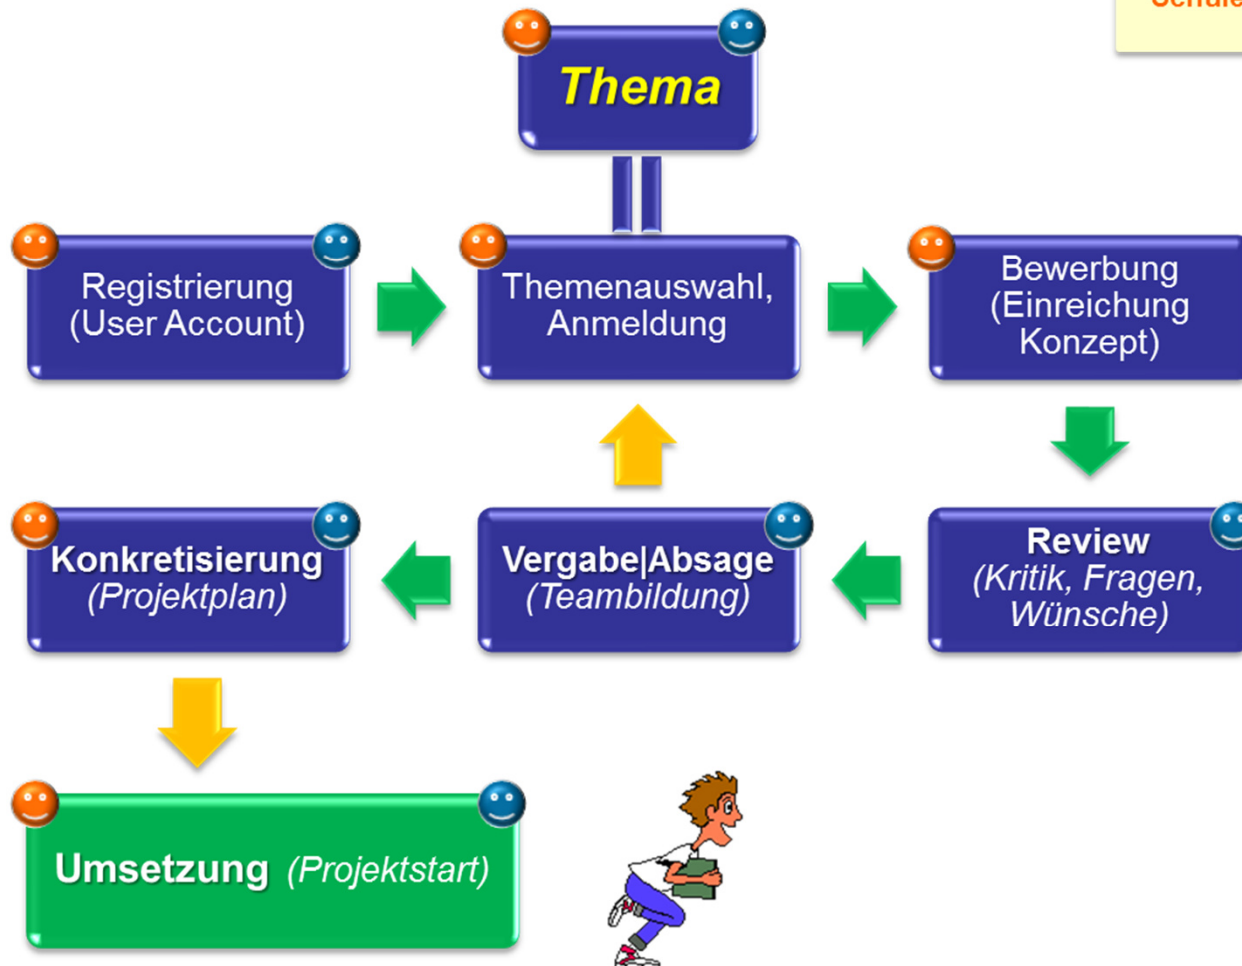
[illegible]

Thema

Registrierung (User Account)

Themenauswahl, Anmeldung

Bewerbung (Einreichung Konzept)

Konkretisierung (Projektplan)

Vergabe|Absage (Teambildung)

Review (Kritik, Fragen, Wünsche)

Umsetzung (Projektstart)